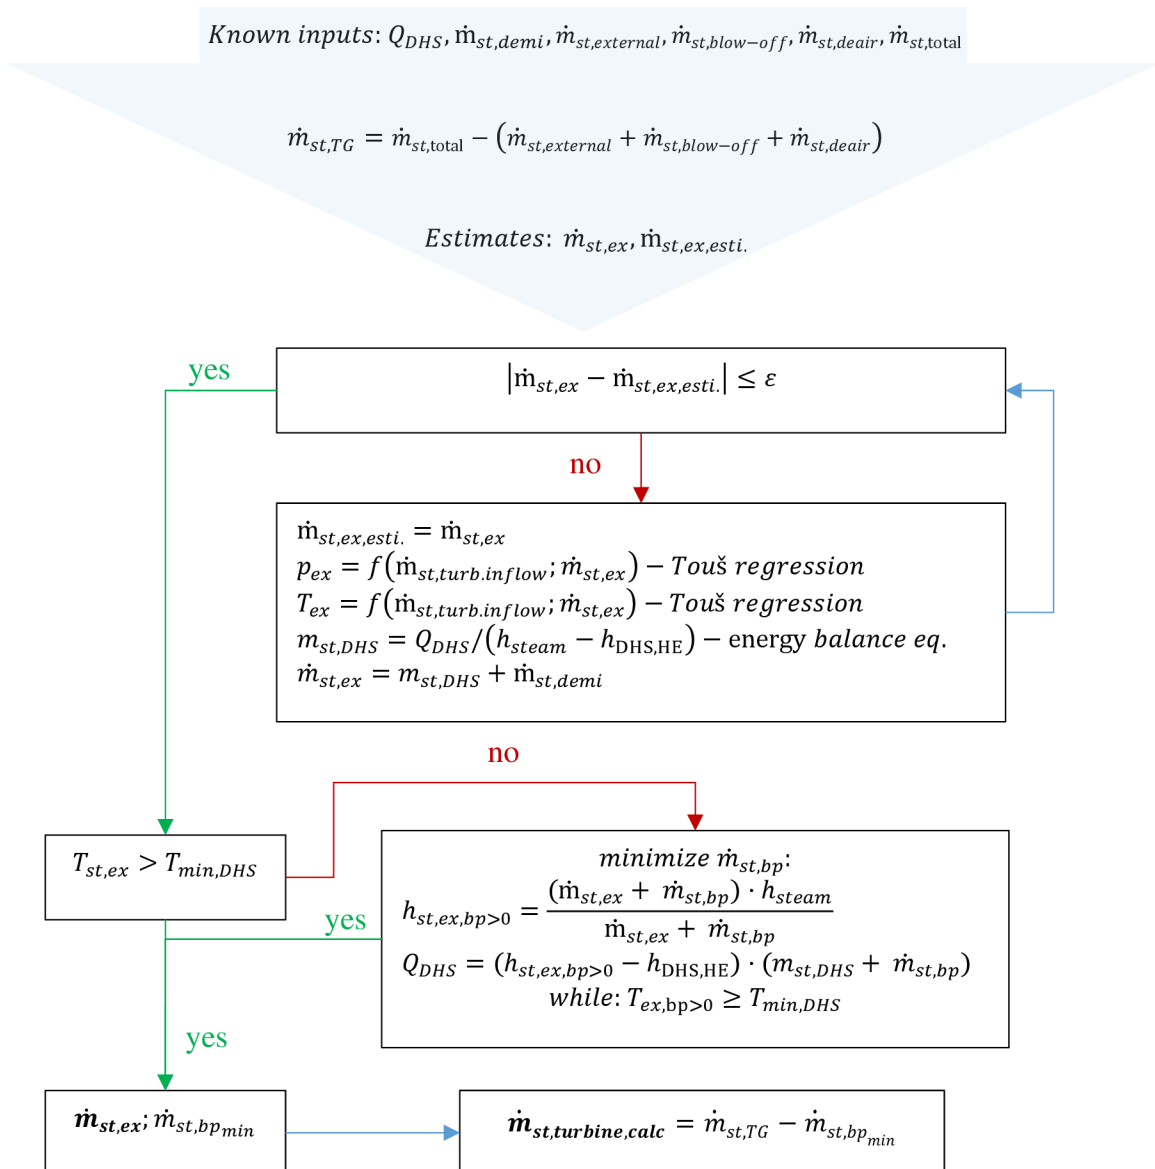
$Known\ inputs$: $Q_{DHS}$, $\dot{m}_{st,demi}$, $\dot{m}_{st,external}$, $\dot{m}_{st,blow-off}$, $\dot{m}_{st,deair}$, $\dot{m}_{st,total}$

$\dot{m}_{st,TG} = \dot{m}_{st,total} - (\dot{m}_{st,external} + \dot{m}_{st,blow-off} + \dot{m}_{st,deair})$

$Estimates$: $\dot{m}_{st,ex}$, $\dot{m}_{st,ex,esti.}$

yes

$|\dot{m}_{st,ex} - \dot{m}_{st,ex,esti.}| \leq \varepsilon$

no

$\dot{m}_{st,ex,esti.} = \dot{m}_{st,ex}$
$p_{ex} = f(\dot{m}_{st,turb.inflow}; \dot{m}_{st,ex})$ − $Touš\ regression$
$T_{ex} = f(\dot{m}_{st,turb.inflow}; \dot{m}_{st,ex})$ − $Touš\ regression$
$m_{st,DHS} = Q_{DHS}/(h_{steam} - h_{DHS,HE})$ − energy $balance\ eq.$
$\dot{m}_{st,ex} = m_{st,DHS} + \dot{m}_{st,demi}$

no

$T_{st,ex} > T_{min,DHS}$

yes

$minimize\ \dot{m}_{st,bp}$:
$h_{st,ex,bp>0} = \frac{(\dot{m}_{st,ex} + \dot{m}_{st,bp}) \cdot h_{steam}}{\dot{m}_{st,ex} + \dot{m}_{st,bp}}$
$Q_{DHS} = (h_{st,ex,bp>0} - h_{DHS,HE}) \cdot (m_{st,DHS} + \dot{m}_{st,bp})$
$while$: $T_{ex,bp>0} \geq T_{min,DHS}$

yes

$\dot{m}_{st,ex}$; $\dot{m}_{st,bp_{min}}$

$\dot{m}_{st,turbine,calc} = \dot{m}_{st,TG} - \dot{m}_{st,bp_{min}}$